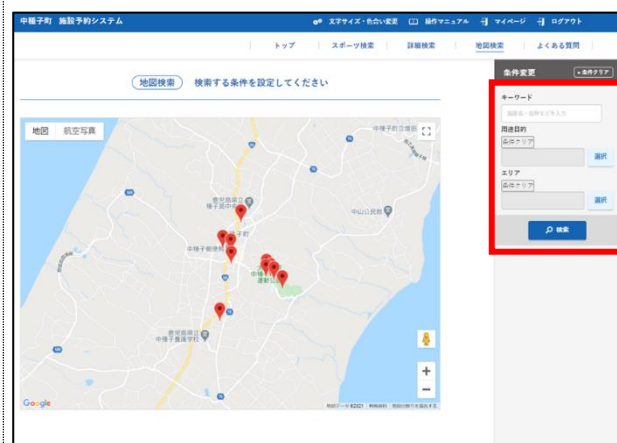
中種子町 施設予約システム

文字サイズ・色合い変更 操作マニュアル マイページ ログアウト

トップ スポーツ検索 詳細検索 地図検索 よくある質問

地図検索 検索する条件を設定してください

地図 航空写真

中種子町立種

中種子町

中種子運動公園

中山公民館

鹿児島県立中種子養護学校

Google

地図データ ©2021 利用規約 地図の誤りを報告する

条件変更 × 条件クリア

キーワード

施設名・住所などを入力

用途目的

条件クリア

選択

エリア

条件クリア

選択

検索